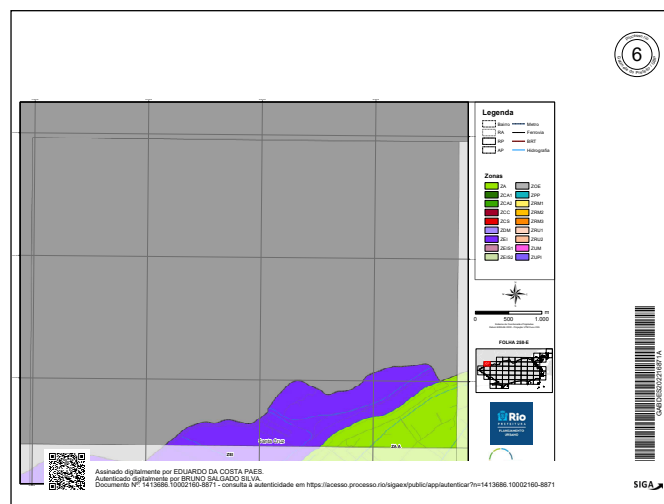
Processo nº
6
Fls.
Rubrica

Legenda

Bairro
Metrô
RA
Ferrovia
AP
BRT
AP
Hidrografia

Zonas

ZA
ZOE
ZCA1
ZPP
ZCA2
ZRM1
ZCC
ZRM2
ZCS
ZRM3
ZDM
ZRU1
ZEI
ZRU2
ZEIS1
ZUM
ZEIS2
ZUPI

m
0 500 1.000

FOLHA 288-E

Rio
PREFEITURA
PLANEJAMENTO
URBANO

Santa Cruz
ZEIS

Assinado digitalmente por EDUARDO DA COSTA PAES.
Autenticado digitalmente por BRUNO SALGADO SILVA.
Documento Nº: 1413686.10002160-8871 - consulta à autenticidade em https://acesso.processo.rio/sigaex/public/app/autenticar?n=1413686.10002160-8871

GABDES202216697A

SIGA